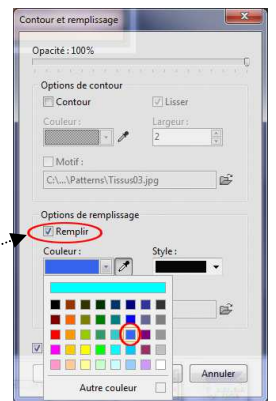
Contour et remplissage

Opacité : 100%

Options de contour

Contour

Lisser

Couleur :

Largeur :

2

Motif :

C:\...\Patterns\Tissus03.jpg

Options de remplissage

Remplir

Couleur :

Style :

Autre couleur

Annuler